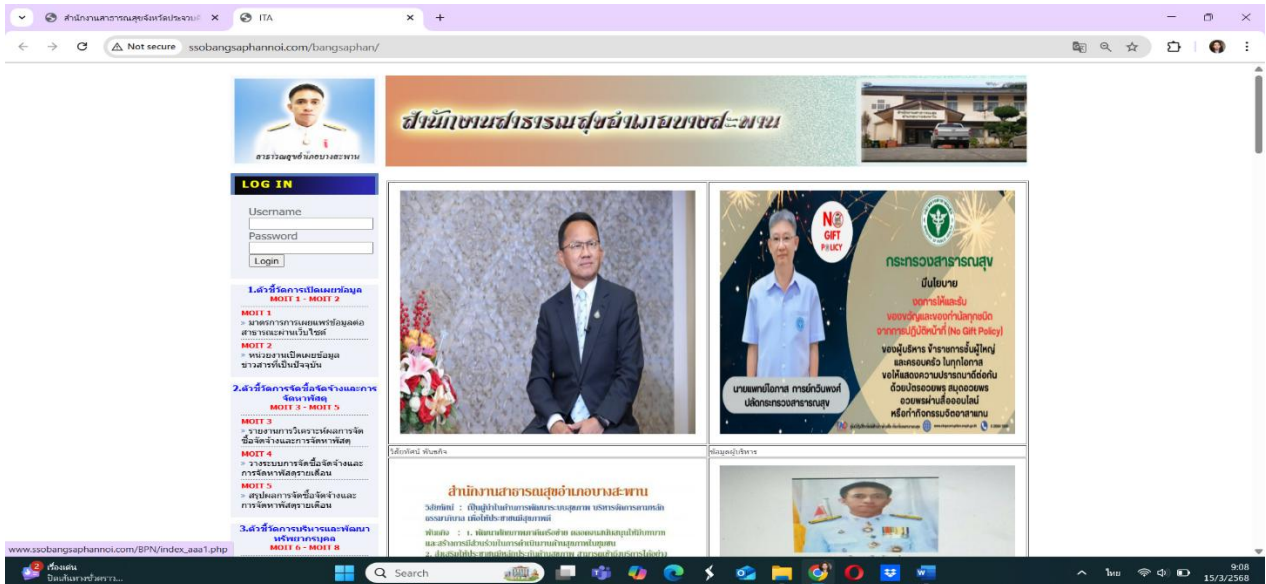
สำนักงานสาธารณสุขจังหวัดประจวบคี ×
ITA ×
+

Not secure ssobangsaphannoi.com/bangsaphan/

สาธารณสุขอำเภอบางสะพาน

สำนักงานสาธารณสุขอำเภอบางสะพาน

LOG IN
Username
Password
Login

1.ตัวชี้วัดการเปิดเผยข้อมูล
MOIT 1 - MOIT 2
MOIT 1
» มาตรการการเผยแพร่ข้อมูลต่อสาธารณะผ่านเว็บไซต์
MOIT 2
» หน่วยงานเปิดเผยข้อมูลข่าวสารที่เป็นปัจจุบัน

2.ตัวชี้วัดการจัดซื้อจัดจ้างและการจัดหาพัสดุ
MOIT 3 - MOIT 5
MOIT 3
» รายงานการวิเคราะห์ผลการจัดซื้อจัดจ้างและการจัดหาพัสดุ
MOIT 4
» วางระบบการจัดซื้อจัดจ้างและการจัดหาพัสดุรายเดือน
MOIT 5
» สรุปผลการจัดซื้อจัดจ้างและการจัดหาพัสดุรายเดือน

3.ตัวชี้วัดการบริหารและพัฒนาทรัพยากรบุคคล
MOIT 6 - MOIT 8

NO GIFT POLICY
กระทรวงสาธารณสุข
มีนโยบาย
งดการให้และรับของขวัญและของกำนัลทุกชนิดจากการปฏิบัติหน้าที่ (No Gift Policy)
ของผู้บริหาร ข้าราชการชั้นผู้ใหญ่ และครอบครัว ในทุกโอกาส
ขอให้แสดงความปรารถนาดีต่อกัน ด้วยบัตรอวยพร สมุดอวยพร อวยพรผ่านสื่อออนไลน์ หรือกำกิจกรรมจิตอาสาแทน
นายแพทย์โอภาส การย์กวินพงศ์
ปลัดกระทรวงสาธารณสุข

วิสัยทัศน์ พันธกิจ
ข้อมูลผู้บริหาร

สำนักงานสาธารณสุขอำเภอบางสะพาน
วิสัยทัศน์ : เป็นผู้นำในการพัฒนาระบบสุขภาพ บริหารจัดการตามหลักธรรมาภิบาล เพื่อให้ประชาชนมีสุขภาพดี
พันธกิจ : 1. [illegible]
2. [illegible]

www.ssobangsaphannoi.com/BPN/index_aaa1.php

2 เรื่องเด่น ปืนเย็นทางชั่วคราว...
Search
ไทย 9:08 15/3/2568